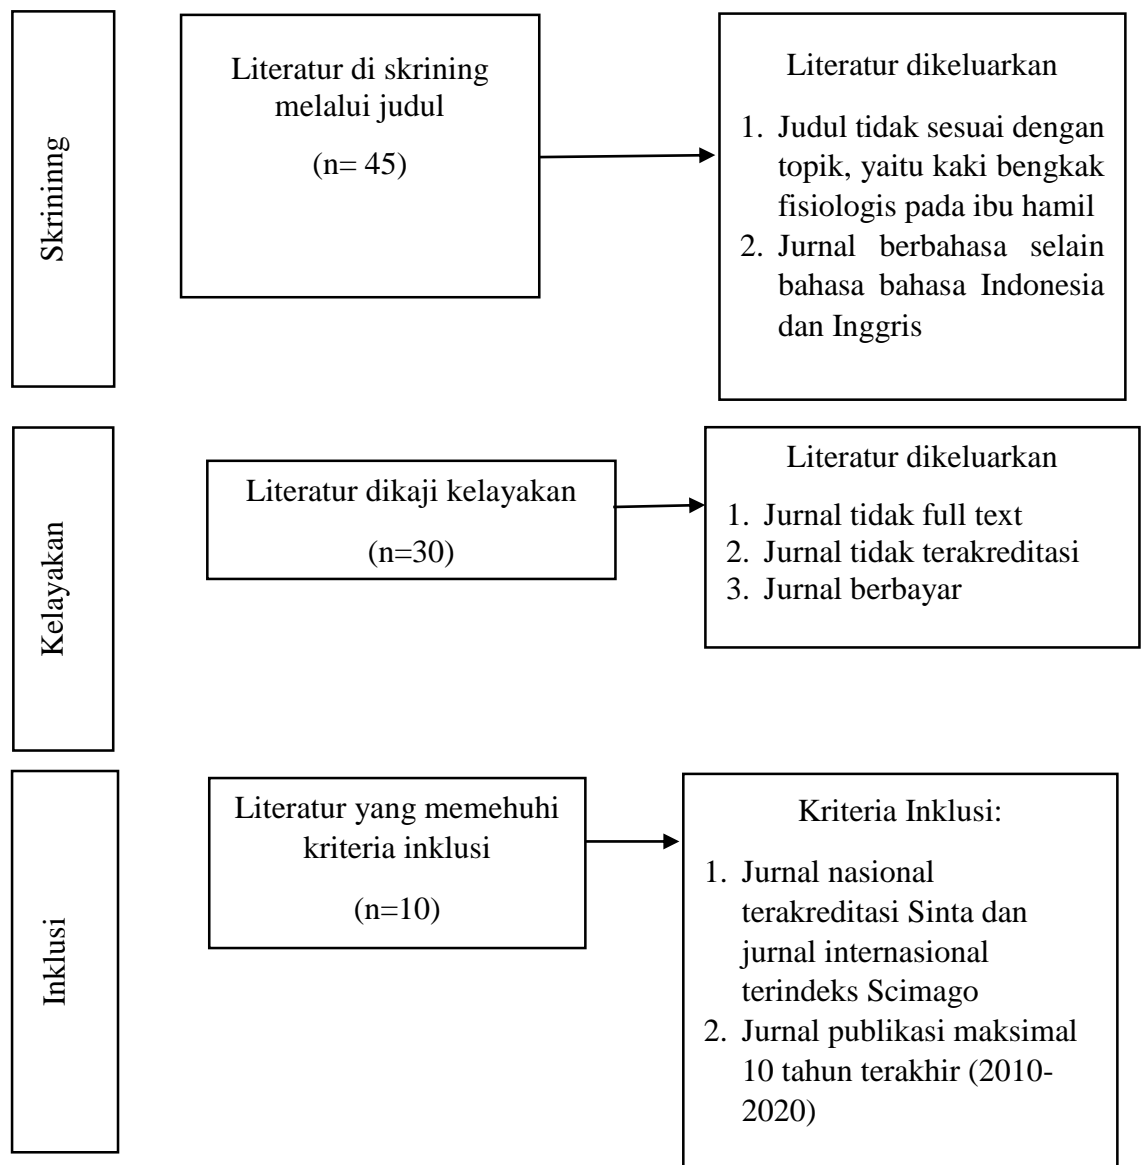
Skrininng

Literatur di skrining melalui judul

(n= 45)

Literatur dikeluarkan

1. Judul tidak sesuai dengan topik, yaitu kaki bengkak fisiologis pada ibu hamil
2. Jurnal berbahasa selain bahasa bahasa Indonesia dan Inggris

Kelayakan

Literatur dikaji kelayakan

(n=30)

Literatur dikeluarkan

1. Jurnal tidak full text
2. Jurnal tidak terakreditasi
3. Jurnal berbayar

Inklusi

Literatur yang memehuhi kriteria inklusi

(n=10)

Kriteria Inklusi:

1. Jurnal nasional terakreditasi Sinta dan jurnal internasional terindeks Scimago
2. Jurnal publikasi maksimal 10 tahun terakhir (2010-2020)